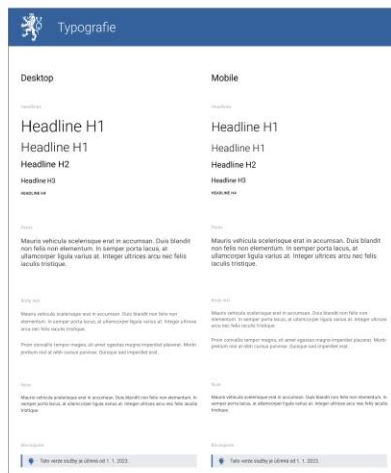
Typografie

Desktop

Headlines

Headline H1

Headline H1

Headline H2

Headline H3

HEADLINE H4

Perex

Mauris vehicula scelerisque erat in accumsan. Duis blandit non felis non elementum. In semper porta lacus, at ullamcorper ligula varius at. Integer ultrices arcu nec felis iaculis tristique.

Body text

Mauris vehicula scelerisque erat in accumsan. Duis blandit non felis non elementum. In semper porta lacus, at ullamcorper ligula varius at. Integer ultrices arcu nec felis iaculis tristique.

Proin convallis tempor magna, sit amet egestas magna imperdiet placerat. Morbi pretium nisl at nibh cursus pulvinar. Quisque sed imperdiet erat.

Note

Mauris vehicula scelerisque erat in accumsan. Duis blandit non felis non elementum. In semper porta lacus, at ullamcorper ligula varius at. Integer ultrices arcu nec felis iaculis tristique.

Blockquote

Tato verze služby je účinná od 1. 1. 2023.

Mobile

Headlines

Headline H1

Headline H1

Headline H2

Headline H3

HEADLINE H4

Perex

Mauris vehicula scelerisque erat in accumsan. Duis blandit non felis non elementum. In semper porta lacus, at ullamcorper ligula varius at. Integer ultrices arcu nec felis iaculis tristique.

Body text

Mauris vehicula scelerisque erat in accumsan. Duis blandit non felis non elementum. In semper porta lacus, at ullamcorper ligula varius at. Integer ultrices arcu nec felis iaculis tristique.

Proin convallis tempor magna, sit amet egestas magna imperdiet placerat. Morbi pretium nisl at nibh cursus pulvinar. Quisque sed imperdiet erat.

Note

Mauris vehicula scelerisque erat in accumsan. Duis blandit non felis non elementum. In semper porta lacus, at ullamcorper ligula varius at. Integer ultrices arcu nec felis iaculis tristique.

Blockquote

Tato verze služby je účinná od 1. 1. 2023.